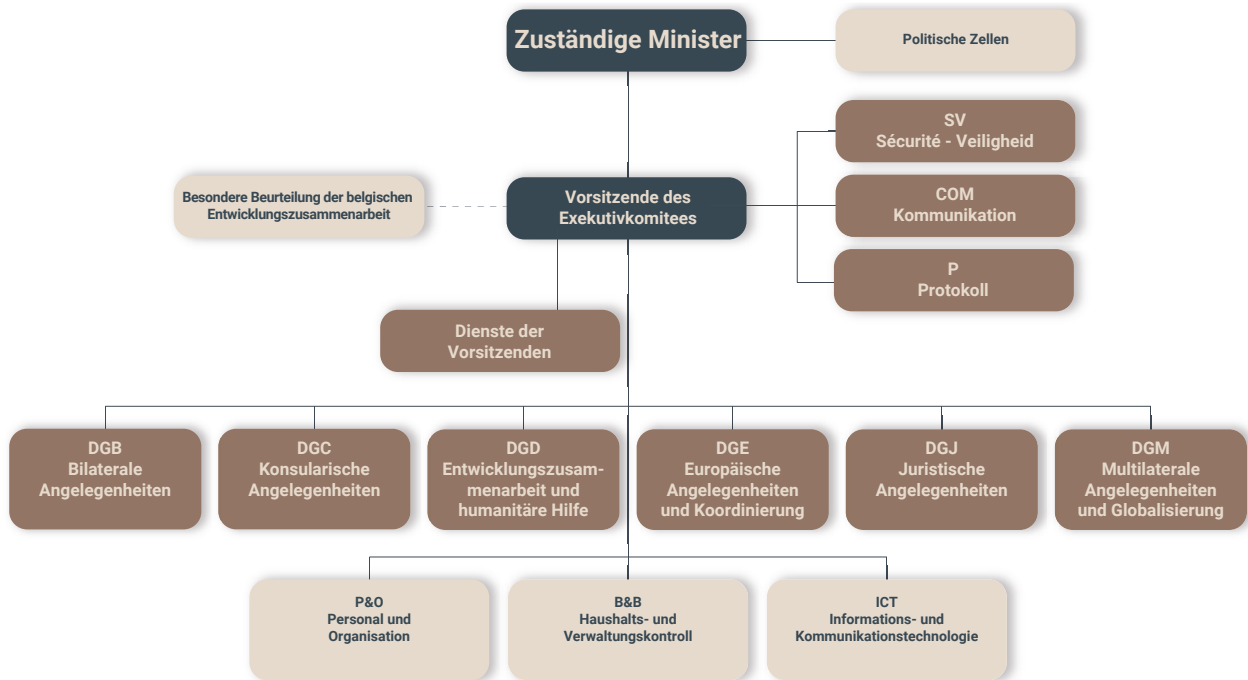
Zuständige Minister

Politische Zellen

SV
Sécurité - Veiligheid

Besondere Beurteilung der belgischen Entwicklungszusammenarbeit

Vorsitzende des Exekutivkomitees

COM
Kommunikation

P
Protokoll

Dienste der Vorsitzenden

DGB
Bilaterale Angelegenheiten

DGC
Konsularische Angelegenheiten

DGD
Entwicklungszusammenarbeit und humanitäre Hilfe

DGE
Europäische Angelegenheiten und Koordinierung

DGJ
Juristische Angelegenheiten

DGM
Multilaterale Angelegenheiten und Globalisierung

P&O
Personal und Organisation

B&B
Haushalts- und Verwaltungskontroll

ICT
Informations- und Kommunikationstechnologie